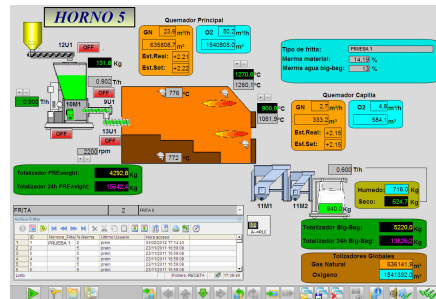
HORNO 5

Quemador Principal
GN 23.6 m³/h
635808.7 m³
Est.Real: +2.21
Est.Set: +2.21
O2 50.2 m³/h
1540808.0 m³

Tipo de fritta: PRUEBA 1
Merma material: 14 %
Merma agua big-bag: 13 %

12U1 OFF
131.8 Kg
0.902 T/h
10M1
9U1
OFF
13U1 OFF
0.900 T/h
OFF
2200 rpm
776 °C
772 °C
1270.0 °C
1280 °C
800.0 °C
1061.9 °C

Quemador Capilla
GN 2.7 m³/h
333.2 m³
Est.Real: +2.15
Est.Set: +2.15
O2 4.8 m³/h
584.1 m³

Totalizador PREweight: 4292.8 Kg
Totalizador 24h PREweight: 15642.4 Kg

0.600 T/h
11M1
11M2
940.0 Kg
Humedo: 718.0 Kg
Seco: 624.7 Kg

Totalizador Big-Bag: 5220.0 Kg
Totalizador 24h Big-Bag: 13826.2 Kg

Totalizadores Globales
Gas Natural 636141.9 m³
Oxigeno 1541392.0 m³

FRITA 2 FRITA 6
Archivo Fritas
| C | Nombre_Frita | % Merma | Merma Usuario | Hora acceso |
|---|---|---|---|---|
| 1 | PRUEBA 1 | 2 | prien | 03/02/2012 17:14:33 |
| 2 | 2 | 2 | prien | 23/11/2011 16:59:08 |
| 3 | 3 | 3 | prien | 23/11/2011 16:59:08 |
| 4 | 4 | 4 | prien | 23/11/2011 16:59:08 |
| 5 | 5 | 5 | prien | 23/11/2011 16:59:08 |
| 6 | 6 | 6 | prien | 23/11/2011 16:59:08 |
| 7 | 7 | 7 | prien | 23/11/2011 16:59:08 |
Listo
Fichero: RECEP4
17:38:48